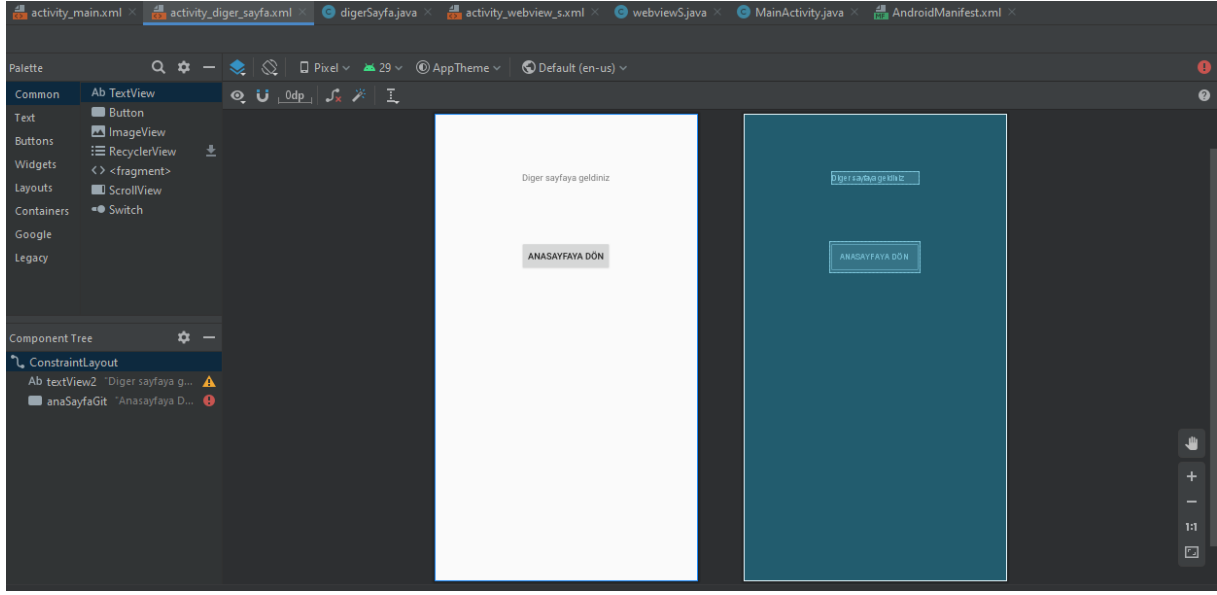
activity_main.xml × activity_diger_sayfa.xml × digerSayfa.java × activity_webview_s.xml × webviewS.java × MainActivity.java × AndroidManifest.xml ×

Palette

Pixel 29 AppTheme Default (en-us)

0dp

Common
Text
Buttons
Widgets
Layouts
Containers
Google
Legacy

Ab TextView
Button
ImageView
RecyclerView
<> <fragment>
ScrollView
Switch

Component Tree

ConstraintLayout
Ab textView2 "Diger sayfaya g...
anaSayfaGit "Anasayfaya D...

Diger sayfaya geldiniz

ANASAYFAYA DÖN

Diger sayfaya geldiniz

ANASAYFAYA DÖN

+
−
1:1